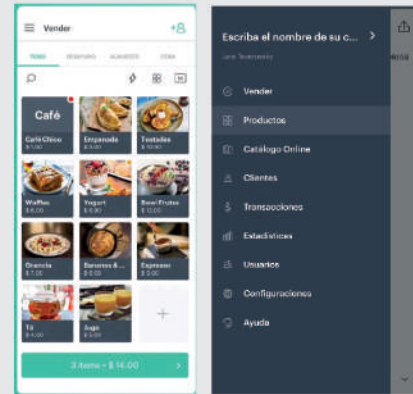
Vender

TODO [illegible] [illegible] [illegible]

Café
Café Clásico
$ 1.00

Empanada
$ 2.00

Tostadas
$ 10.00

Waffles
$ 6.00

Yogurt
$ 6.00

Bowl Frutas
$ 12.00

Granola
$ 7.00

Bananas &...
$ 5.00

Espresso
$ 3.00

Té
$ 4.00

Jugo
$ 5.00

+

3 items = $ 14.00

Escriba el nombre de su c...
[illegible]

Vender
Productos
Catálogo Online
Clientes
Transacciones
Estadísticas
Usuarios
Configuraciones
Ayuda